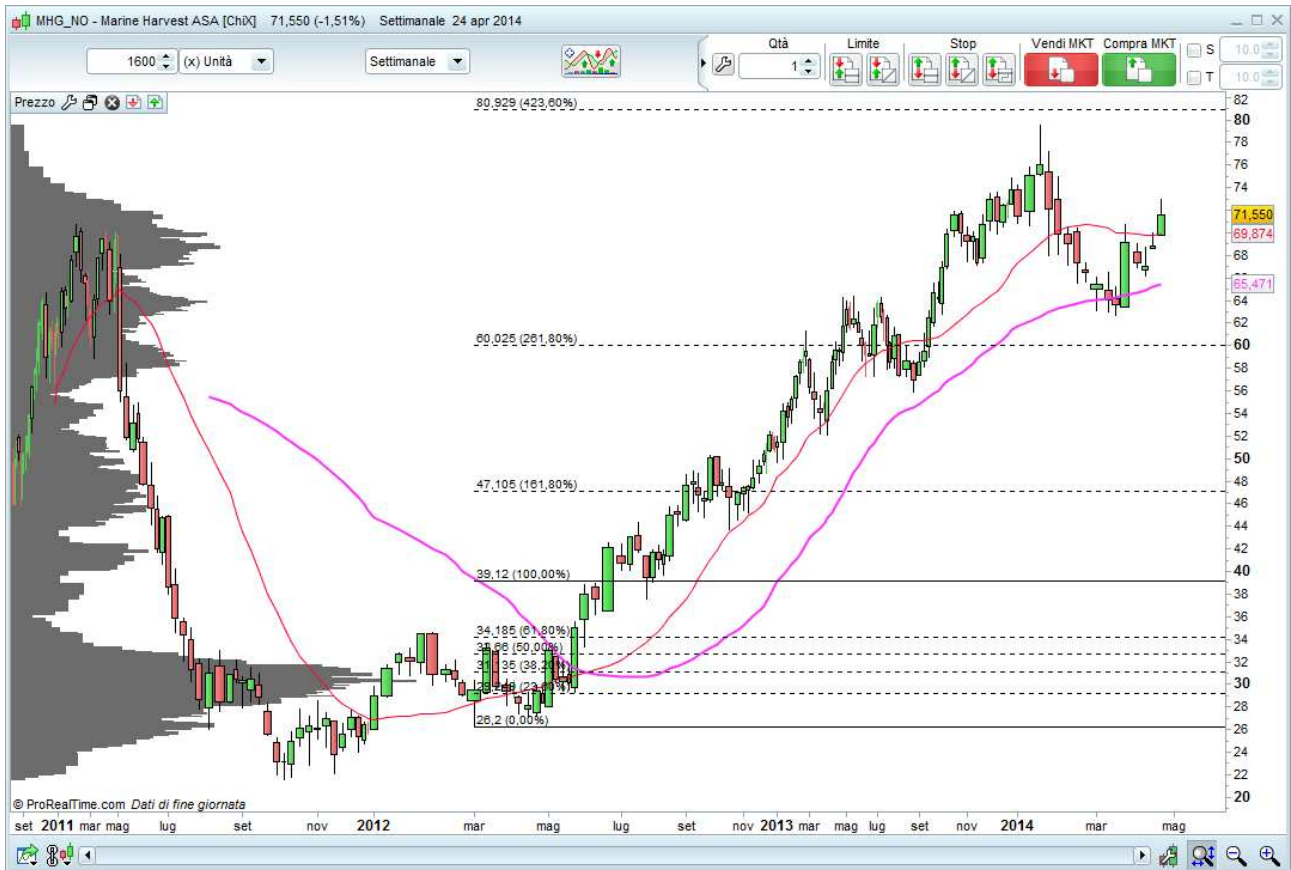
MHG_NO - Marine Harvest ASA [ChiX] 71,550 (-1,51%) Settimanale 24 apr 2014

1600 (x) Unità Settimanale Qtà 1 Limite Stop Vendi MKT Compra MKT S 10.0 T 10.0

Prezzo

80,929 (423,60%)
60,025 (261,80%)
47,105 (161,80%)
39,12 (100,00%)
34,185 (61,80%)
32,66 (50,00%)
31,135 (38,20%)
29,248 (23,60%)
26,2 (0,00%)

82
80
78
76
74
71,550
69,874
68
65,471
64
62
60
58
56
54
52
50
48
46
44
42
40
38
36
34
32
30
28
26
24
22
20

© ProRealTime.com Dati di fine giornata

set 2011 mar mag lug set nov 2012 mar mag lug set nov 2013 mar mag lug set nov 2014 mar mag